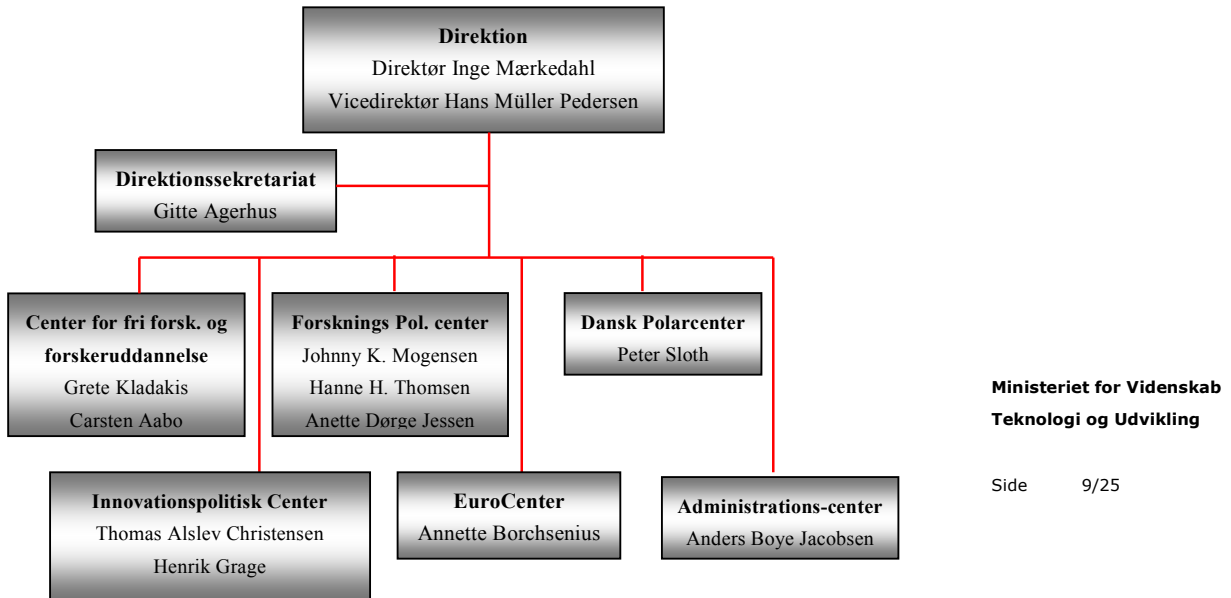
**Direktion**
Direktør Inge Mærkedahl
Vicedirektør Hans Müller Pedersen

**Direktionssekretariat**
Gitte Agerhus

**Center for fri forsk. og forskeruddannelse**
Grete Kladakis
Carsten Aabo

**Forsknings Pol. center**
Johnny K. Mogensen
Hanne H. Thomsen
Anette Dørge Jessen

**Dansk Polarcenter**
Peter Sloth

**Innovationspolitisk Center**
Thomas Alslev Christensen
Henrik Grage

**EuroCenter**
Annette Borchsenius

**Administrations-center**
Anders Boye Jacobsen

**Ministeriet for Videnskab Teknologi og Udvikling**

Side 9/25